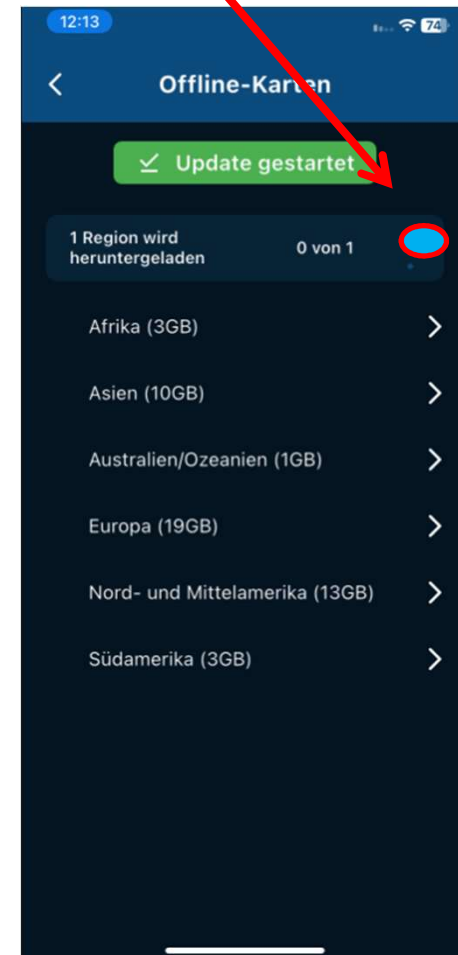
12:13

74

<

Offline-Karten

Update gestartet

1 Region wird heruntergeladen

0 von 1

Afrika (3GB)

Asien (10GB)

Australien/Ozeanien (1GB)

Europa (19GB)

Nord- und Mittelamerika (13GB)

Südamerika (3GB)